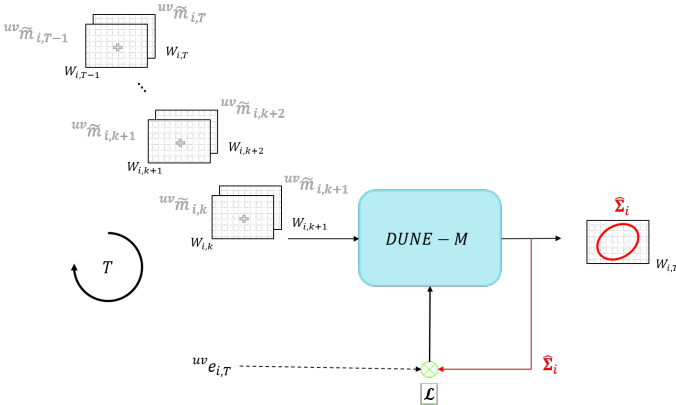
${}^{uv}\widetilde{m}_{i,T-1}$

${}^{uv}\widetilde{m}_{i,T}$

$W_{i,T}$

$W_{i,T-1}$

${}^{uv}\widetilde{m}_{i,k+1}$

${}^{uv}\widetilde{m}_{i,k+2}$

$W_{i,k+2}$

$W_{i,k+1}$

${}^{uv}\widetilde{m}_{i,k}$

${}^{uv}\widetilde{m}_{i,k+1}$

$W_{i,k+1}$

$W_{i,k}$

$T$

$DUNE-M$

$\widehat{\Sigma}_i$

$W_{i,T}$

${}^{uv}e_{i,T}$

$\mathcal{L}$

$\widehat{\Sigma}_i$